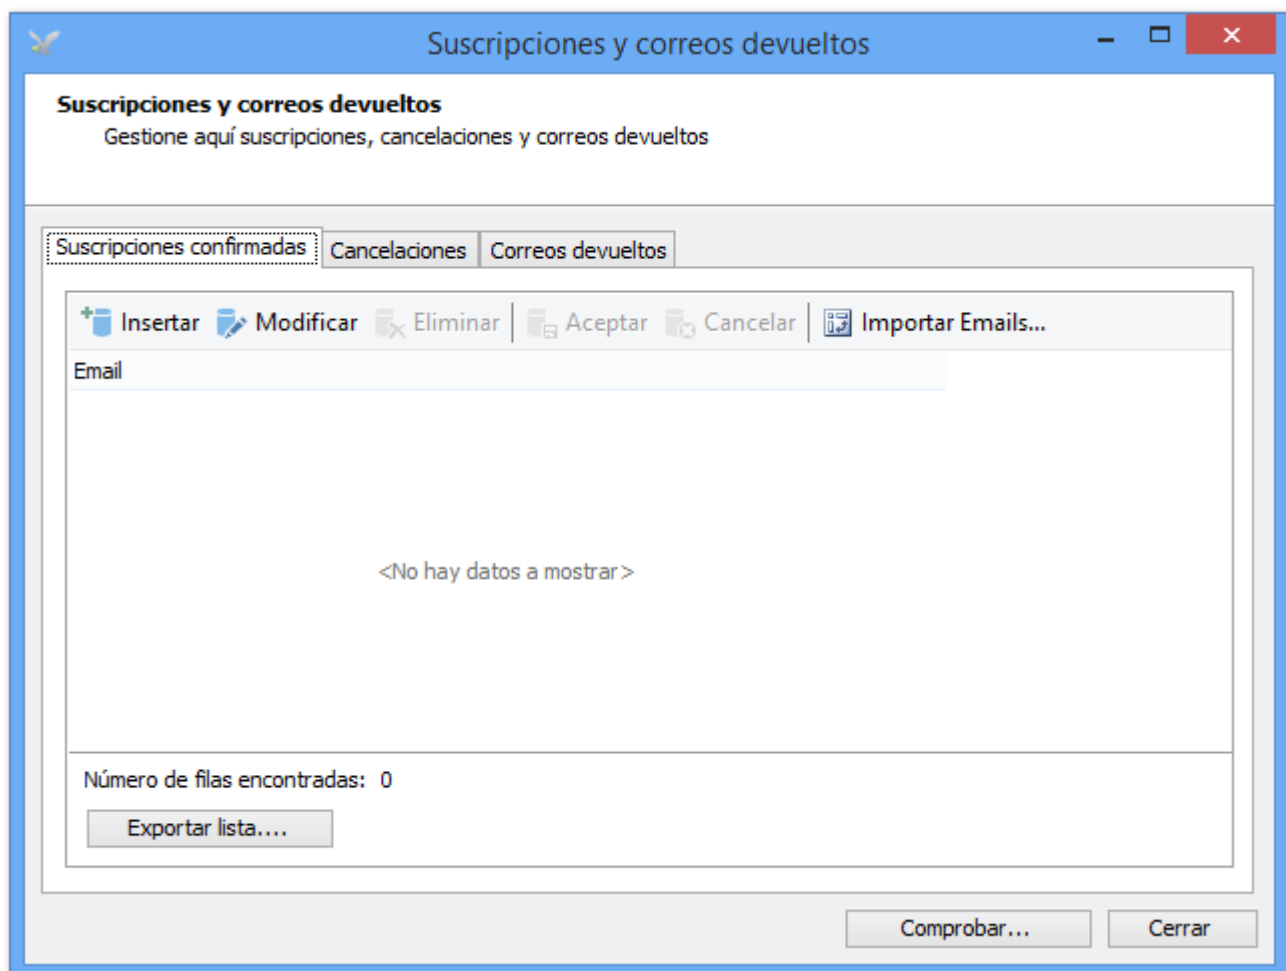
Suscripciones y correos devueltos

Suscripciones y correos devueltos
Gestione aquí suscripciones, cancelaciones y correos devueltos

Suscripciones confirmadas | Cancelaciones | Correos devueltos

Insertar Modificar Eliminar Aceptar Cancelar Importar Emails...

Email

<No hay datos a mostrar>

Número de filas encontradas: 0

Exportar lista....

Comprobar... Cerrar